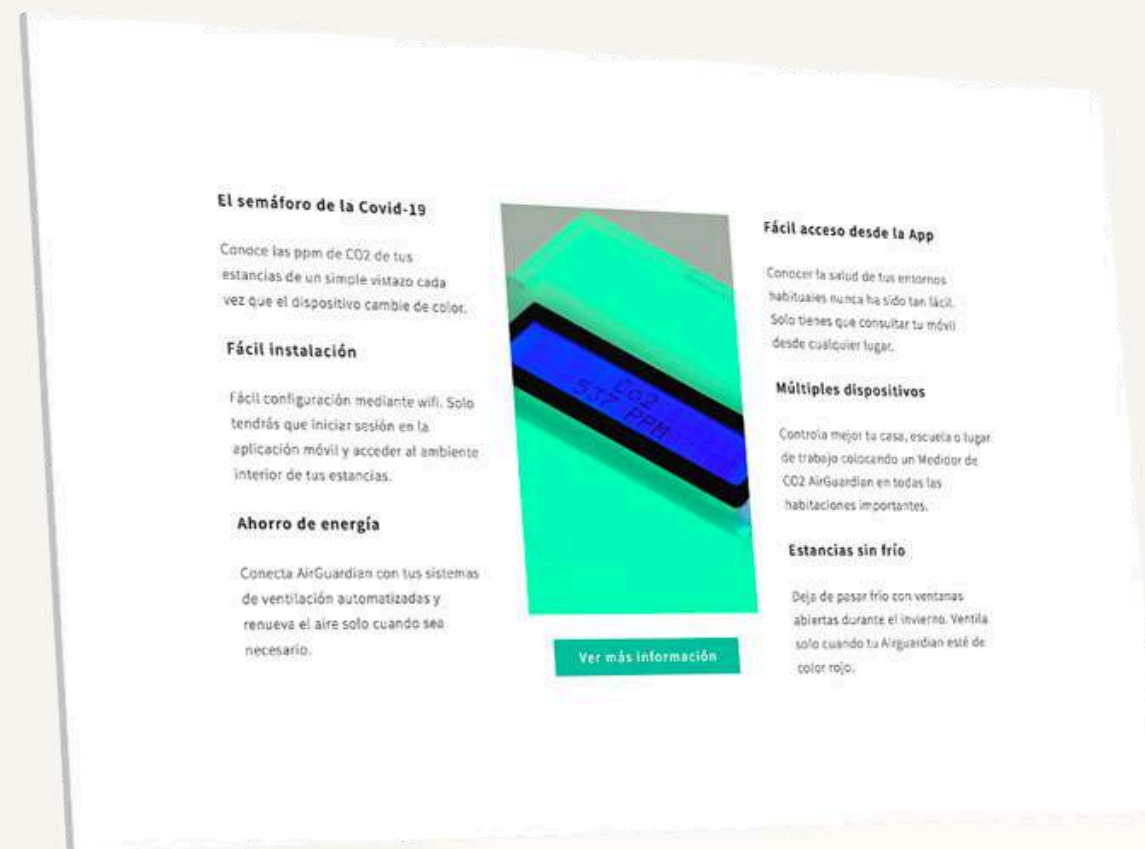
El semáforo de la Covid-19

Conoce las ppm de CO2 de tus estancias de un simple vistazo cada vez que el dispositivo cambie de color.

Fácil instalación

Fácil configuración mediante wifi. Solo tendrás que iniciar sesión en la aplicación móvil y acceder al ambiente interior de tus estancias.

Ahorro de energía

Conecta AirGuardian con tus sistemas de ventilación automatizadas y renueva el aire solo cuando sea necesario.

Co2
537 PPM

Ver más información

Fácil acceso desde la App

Conocer la salud de tus entornos habituales nunca ha sido tan fácil. Solo tienes que consultar tu móvil desde cualquier lugar.

Múltiples dispositivos

Controla mejor tu casa, escuela o lugar de trabajo colocando un Medidor de CO2 AirGuardian en todas las habitaciones importantes.

Estancias sin frío

Deja de pasar frío con ventanas abiertas durante el invierno. Ventila solo cuando tu Airguardian esté de color rojo.